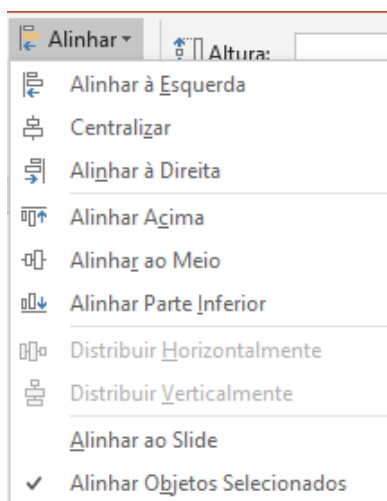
Alinhar ▾

Altura:

Alinhar à Esquerda

Centralizar

Alinhar à Direita

Alinhar Acima

Alinhar ao Meio

Alinhar Parte Inferior

Distribuir Horizontalmente

Distribuir Verticalmente

Alinhar ao Slide

✓ Alinhar Objetos Selecionados